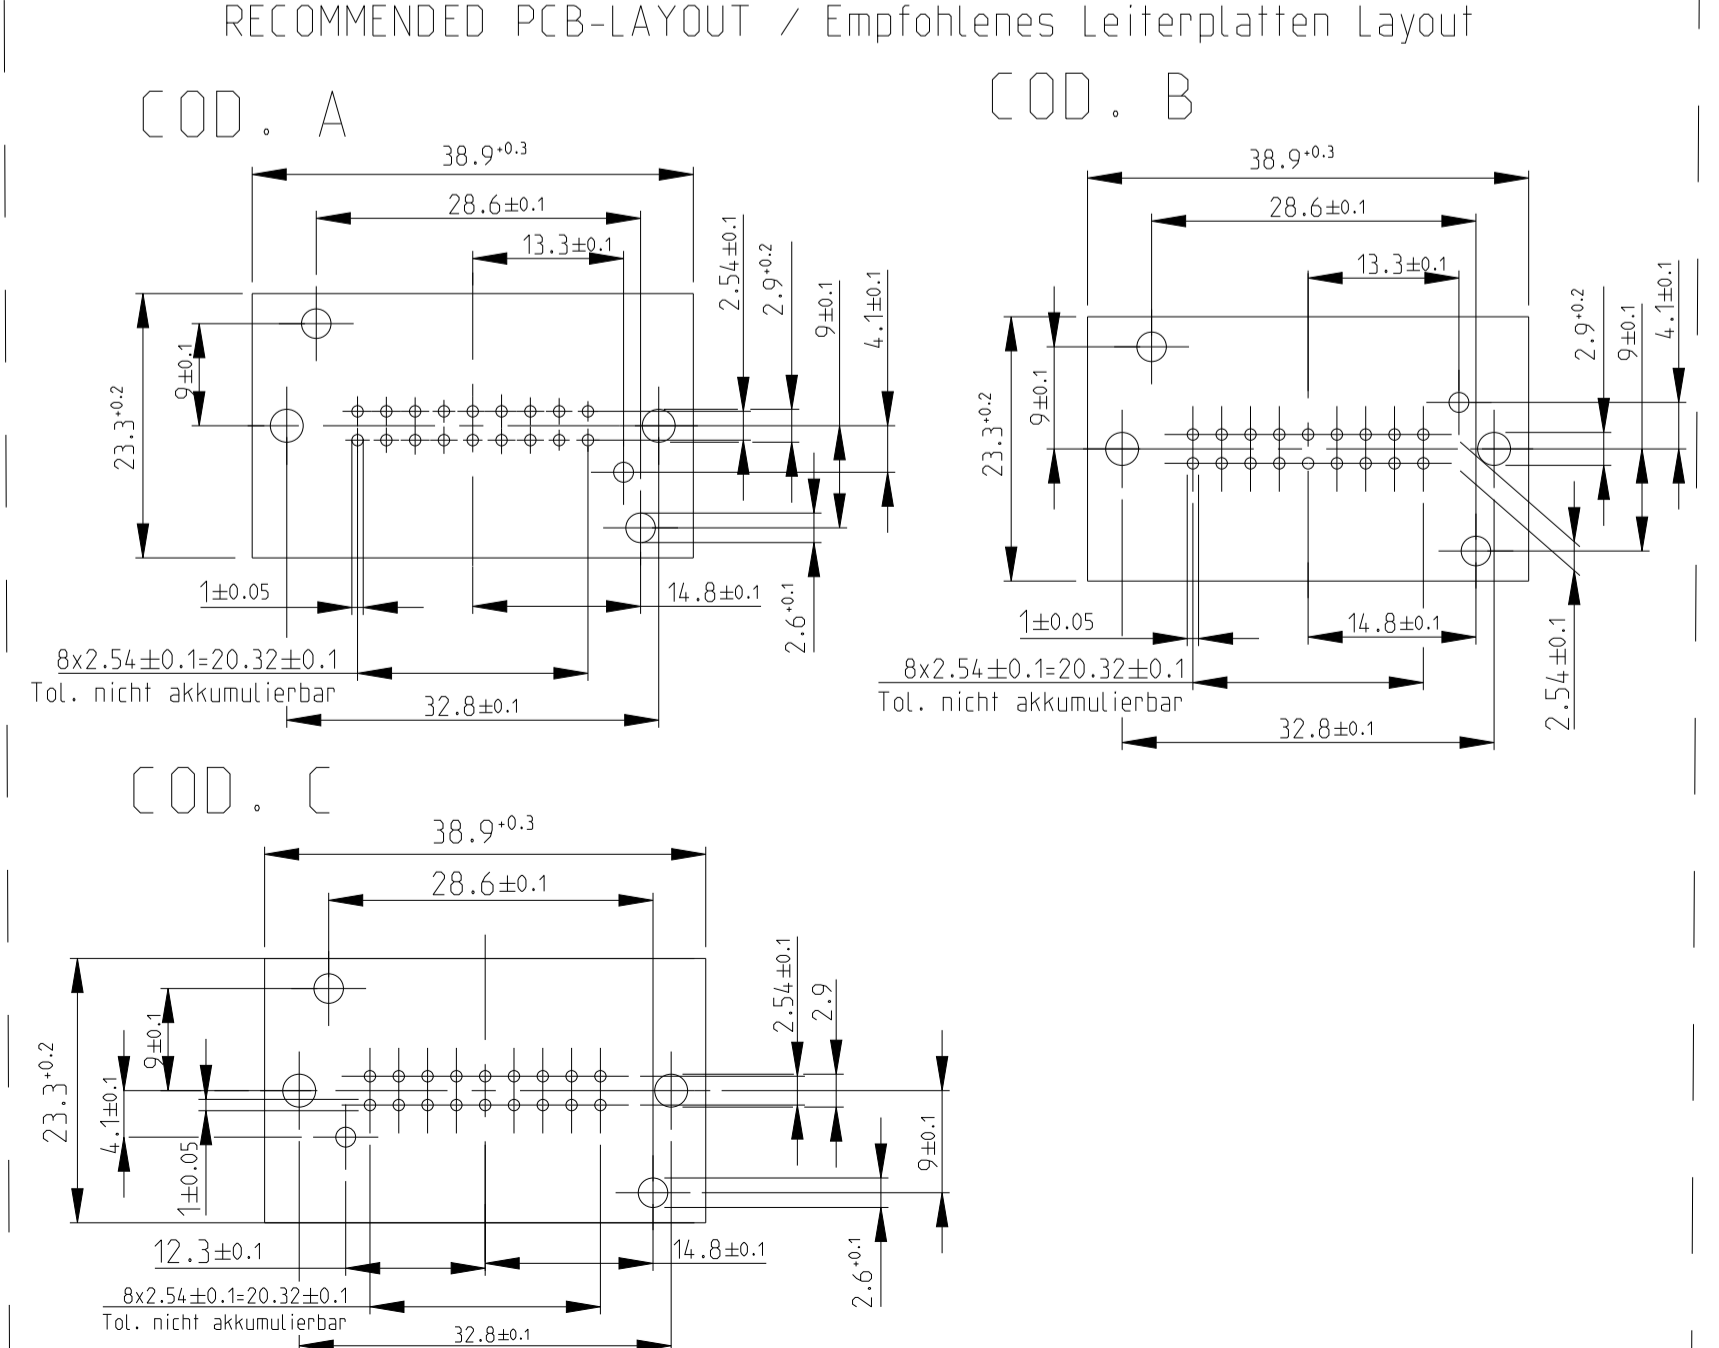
RECOMMENDED PCB-LAYOUT / Empfohlenes Leiterplatten Layout

COD. A

$38.9^{+0.3}$

$28.6\pm0.1$

$13.3\pm0.1$

$2.54\pm0.1$

$2.9^{+0.2}$

$9\pm0.1$

$4.1\pm0.1$

$9\pm0.1$

$23.3^{+0.2}$

$1\pm0.05$

$14.8\pm0.1$

$2.6^{+0.1}$

$8x2.54\pm0.1=20.32\pm0.1$
Tol. nicht akkumulierbar

$32.8\pm0.1$

COD. B

$38.9^{+0.3}$

$28.6\pm0.1$

$13.3\pm0.1$

$2.9^{+0.2}$

$9\pm0.1$

$4.1\pm0.1$

$9\pm0.1$

$23.3^{+0.2}$

$1\pm0.05$

$14.8\pm0.1$

$2.54\pm0.1$

$8x2.54\pm0.1=20.32\pm0.1$
Tol. nicht akkumulierbar

$32.8\pm0.1$

COD. C

$38.9^{+0.3}$

$28.6\pm0.1$

$2.54\pm0.1$

$2.9$

$9\pm0.1$

$23.3^{+0.2}$

$4.1\pm0.1$

$1\pm0.05$

$9\pm0.1$

$12.3\pm0.1$

$14.8\pm0.1$

$2.6^{+0.1}$

$8x2.54\pm0.1=20.32\pm0.1$
Tol. nicht akkumulierbar

$32.8\pm0.1$